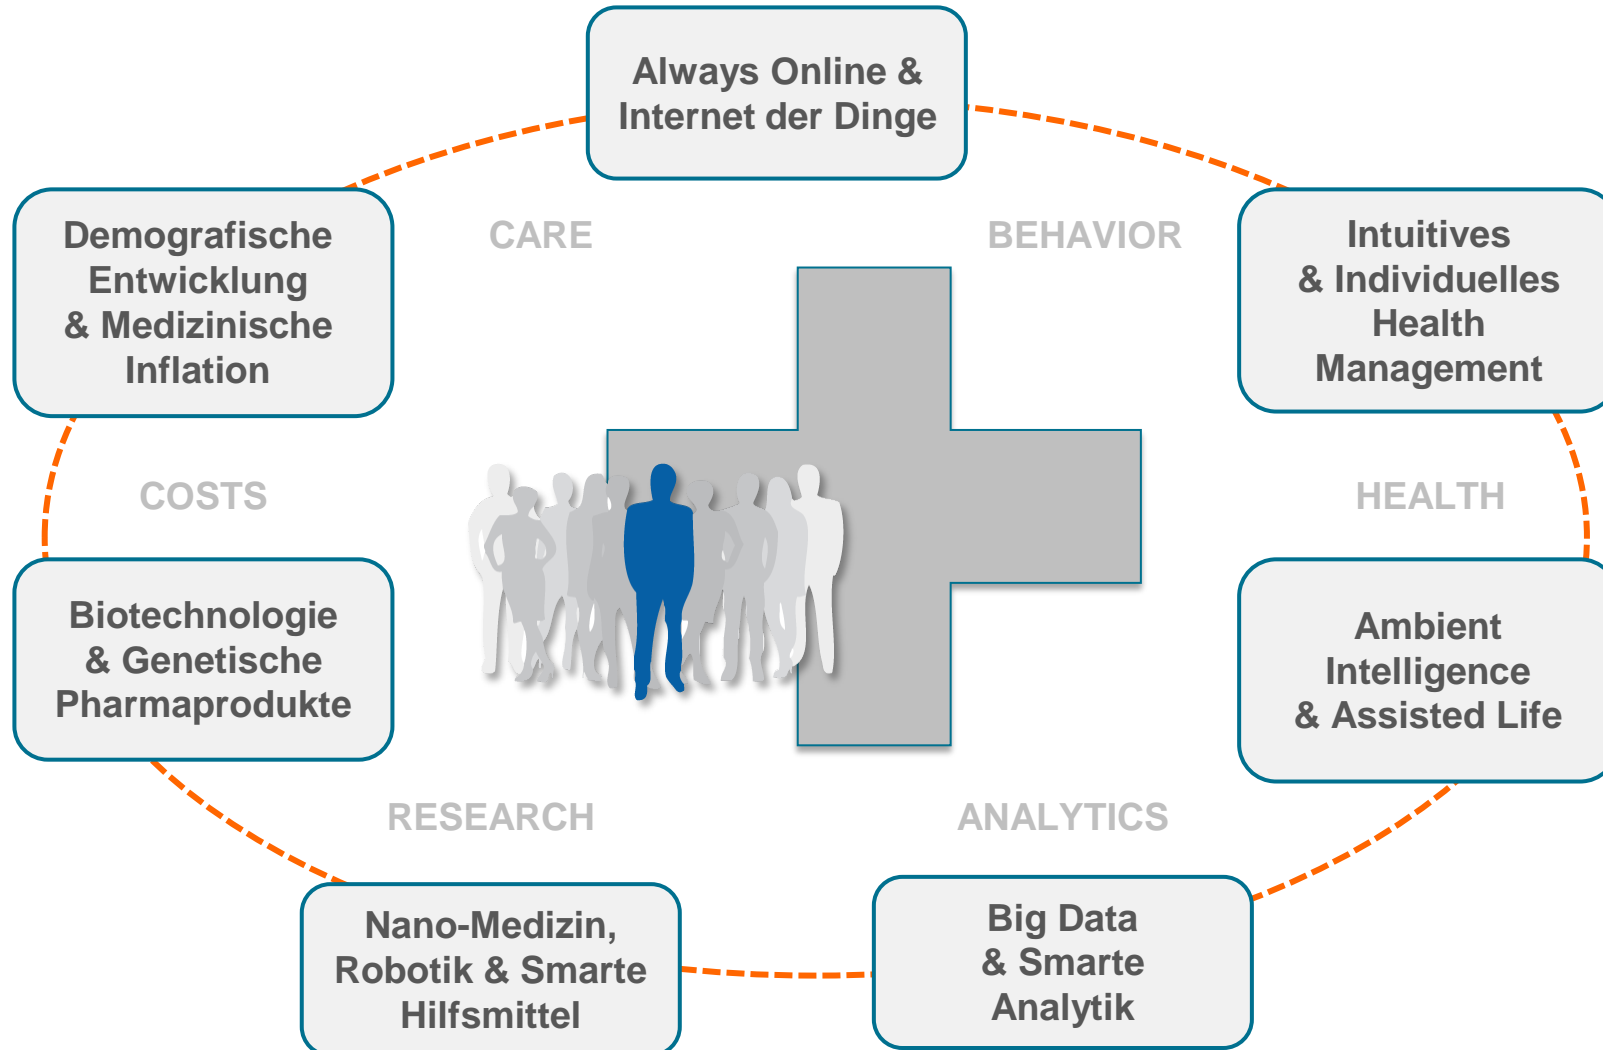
Always Online & Internet der Dinge

Demografische Entwicklung & Medizinische Inflation

CARE

BEHAVIOR

Intuitives & Individuelles Health Management

COSTS

HEALTH

Biotechnologie & Genetische Pharmaprodukte

Ambient Intelligence & Assisted Life

RESEARCH

ANALYTICS

Nano-Medizin, Robotik & Smarte Hilfsmittel

Big Data & Smarte Analytik